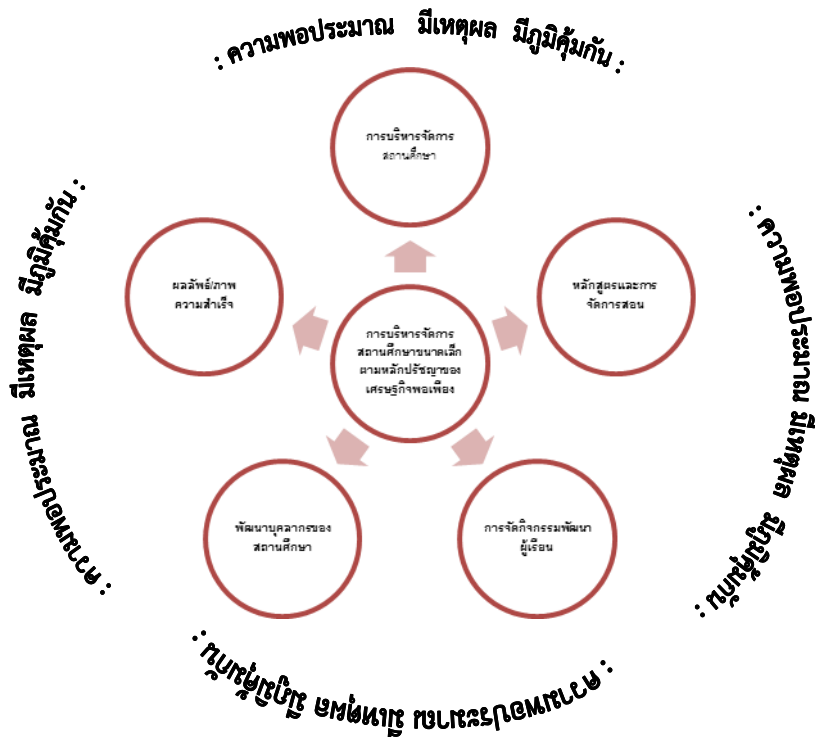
: ความพอประมาณ มีเหตุผล มีภูมิคุ้มกัน :

การบริหารจัดการสถานศึกษา

หลักสูตรและการจัดการสอน

การจัดกิจกรรมพัฒนาผู้เรียน

พัฒนาบุคลากรของสถานศึกษา

ผลลัพธ์/ภาพความสำเร็จ

การบริหารจัดการสถานศึกษาขนาดเล็กตามหลักปรัชญาของเศรษฐกิจพอเพียง

: ความพอประมาณ มีเหตุผล มีภูมิคุ้มกัน :

: ความพอประมาณ มีเหตุผล มีภูมิคุ้มกัน :

: ความพอประมาณ มีเหตุผล มีภูมิคุ้มกัน :